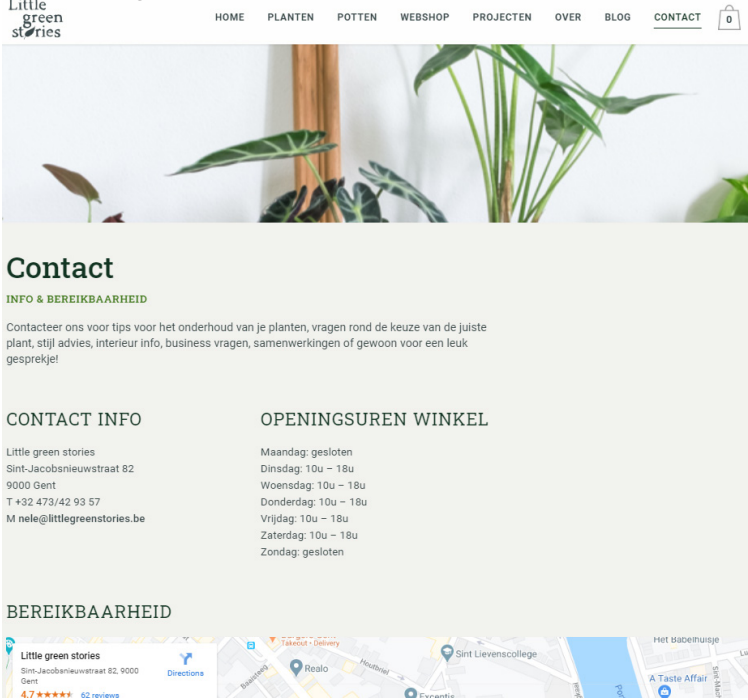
Little green stories

HOME PLANTEN POTTEN WEBSHOP PROJECTEN OVER BLOG CONTACT 0

Contact

INFO & BEREIKBAARHEID

Contacteer ons voor tips voor het onderhoud van je planten, vragen rond de keuze van de juiste plant, stijl advies, interieur info, business vragen, samenwerkingen of gewoon voor een leuk gesprekje!

CONTACT INFO

Little green stories
Sint-Jacobsnieuwstraat 82
9000 Gent
T +32 473/42 93 57
M nele@littlegreenstories.be

OPENINGSUREN WINKEL

Maandag: gesloten
Dinsdag: 10u – 18u
Woensdag: 10u – 18u
Donderdag: 10u – 18u
Vrijdag: 10u – 18u
Zaterdag: 10u – 18u
Zondag: gesloten

BEREIKBAARHEID

Little green stories
Sint-Jacobsnieuwstraat 82, 9000 Gent
4.7 ★★★★★ 62 reviews
Directions
Takeout · Delivery
Realo
Sint Lievenscollege
Het Babelhuisje
A Taste Affair
Excentis
Houtbriel
Baudelostraat